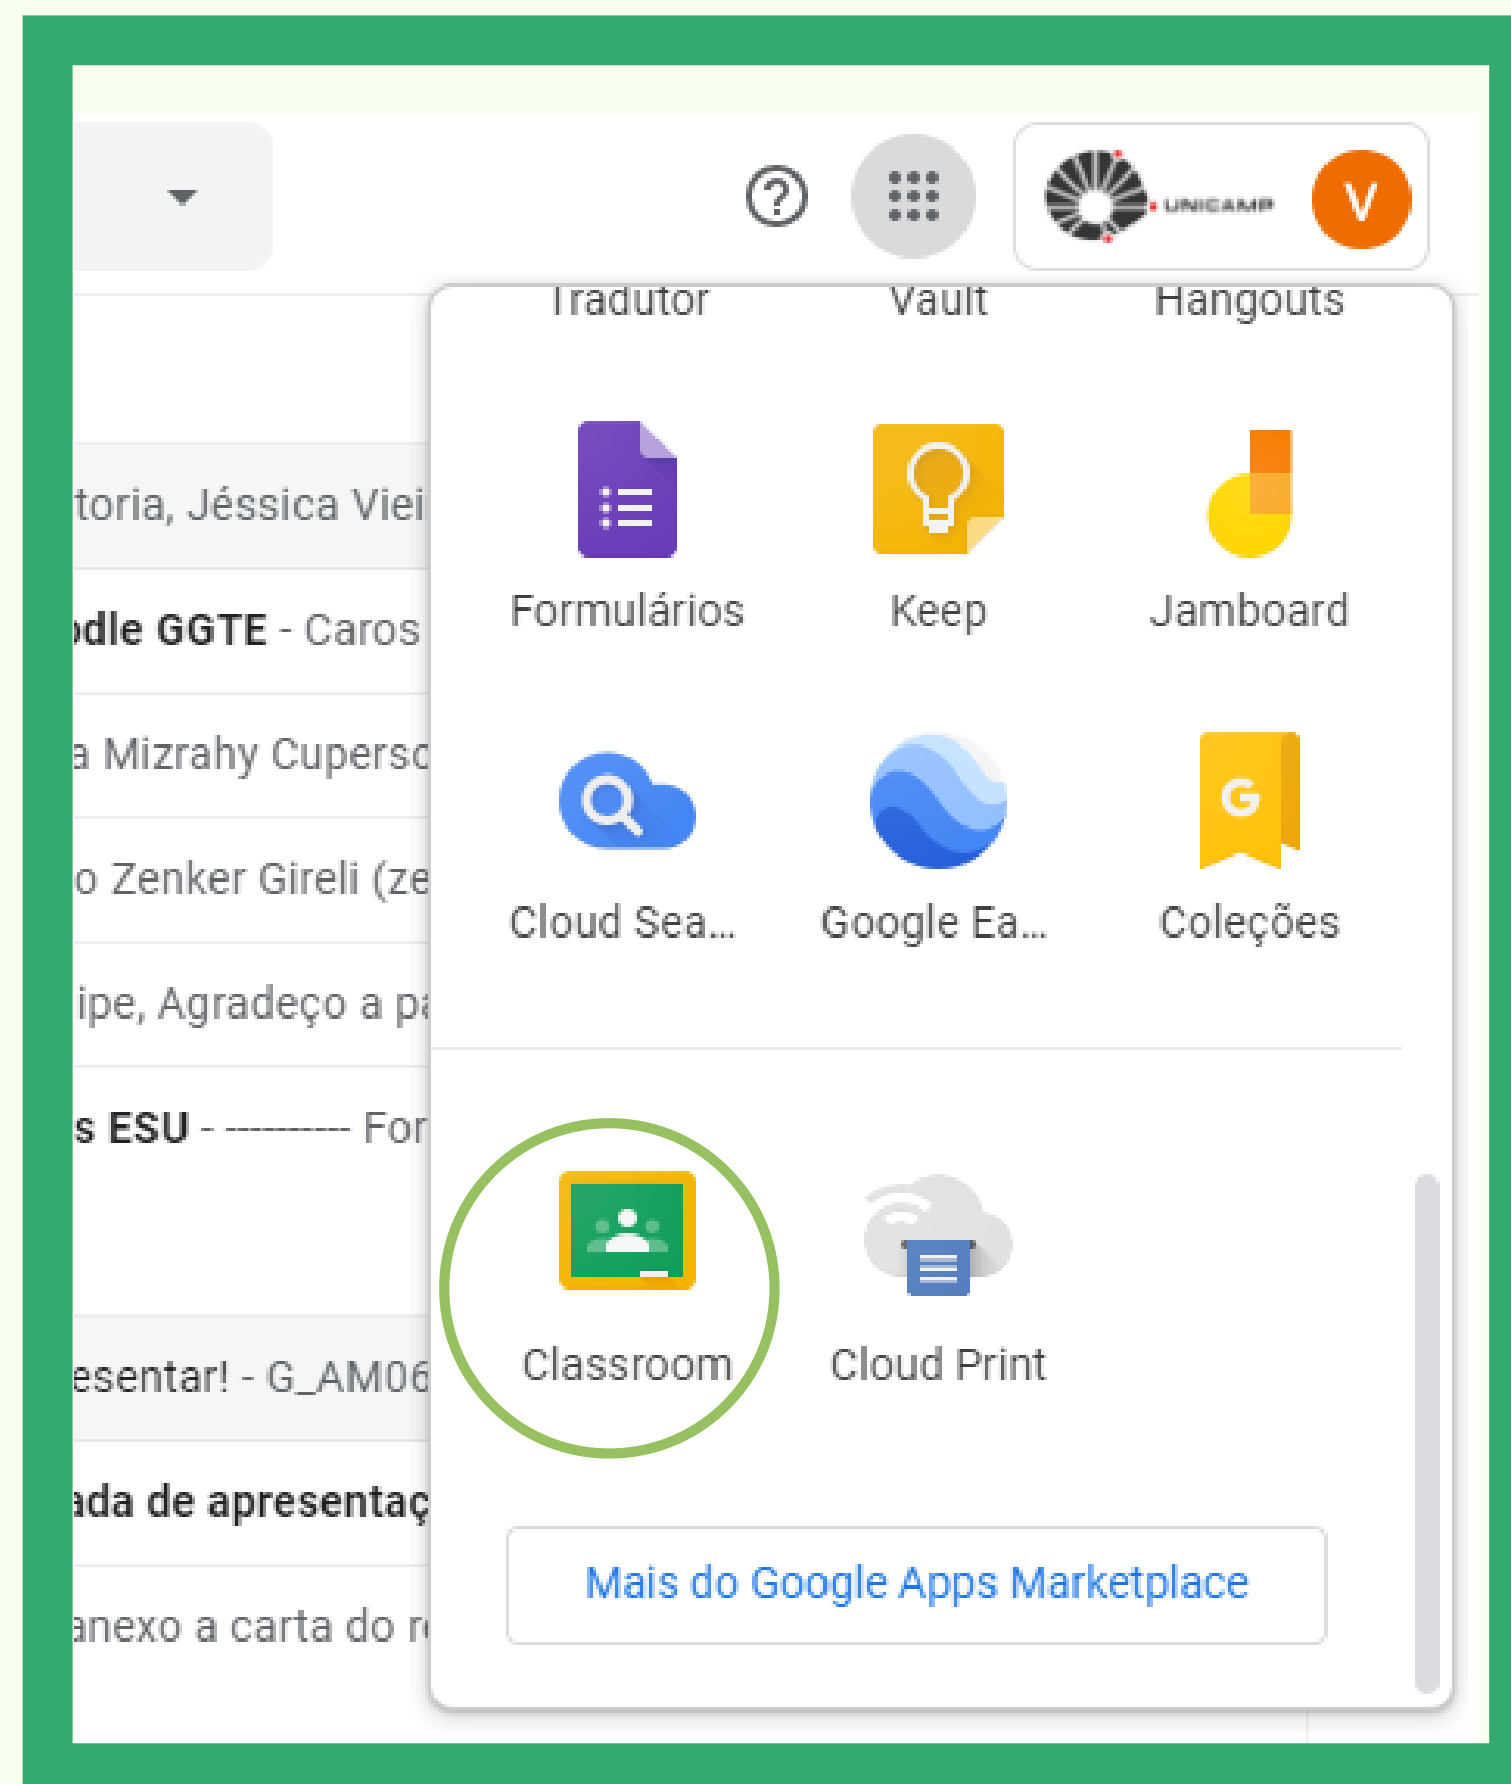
UNICAMP V

toria, Jéssica Viei

odle GGTE - Caros

a Mizrahy Cupersc

o Zenker Gireli (ze

ipe, Agradeço a pa

s ESU - ---------- For

esentar! - G_AM06

ada de apresentaç

anexo a carta do r

Tradutor Vault Hangouts

Formulários Keep Jamboard

Cloud Sea... Google Ea... Coleções

Classroom Cloud Print

Mais do Google Apps Marketplace